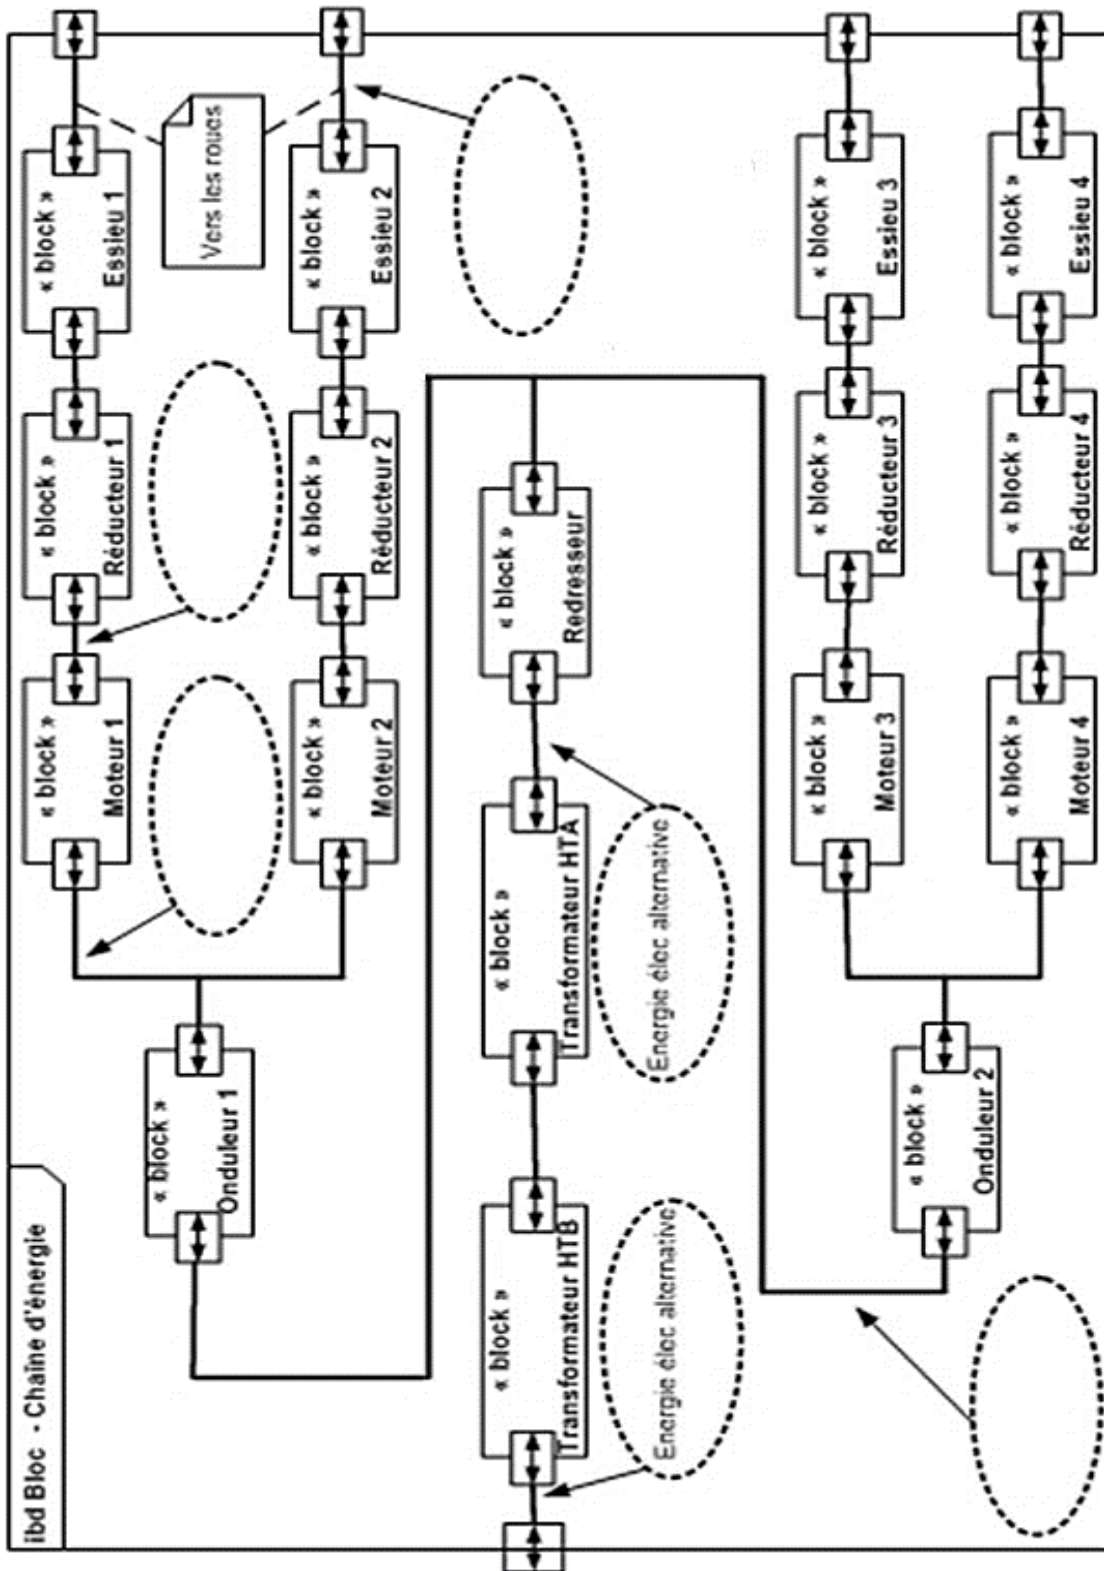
ibd Bloc - Chaîne d'énergie

« block »
Essieu 1

Vers les roues

« block »
Essieu 2

« block »
Essieu 3

« block »
Essieu 4

« block »
Réducteur 1

« block »
Réducteur 2

« block »
Redresseur

« block »
Réducteur 3

« block »
Réducteur 4

« block »
Moteur 1

« block »
Moteur 2

« block »
Transformateur HTA

Energie élec alternative

« block »
Moteur 3

« block »
Moteur 4

« block »
Onduleur 1

« block »
Transformateur HTB

Energie élec alternative

« block »
Onduleur 2